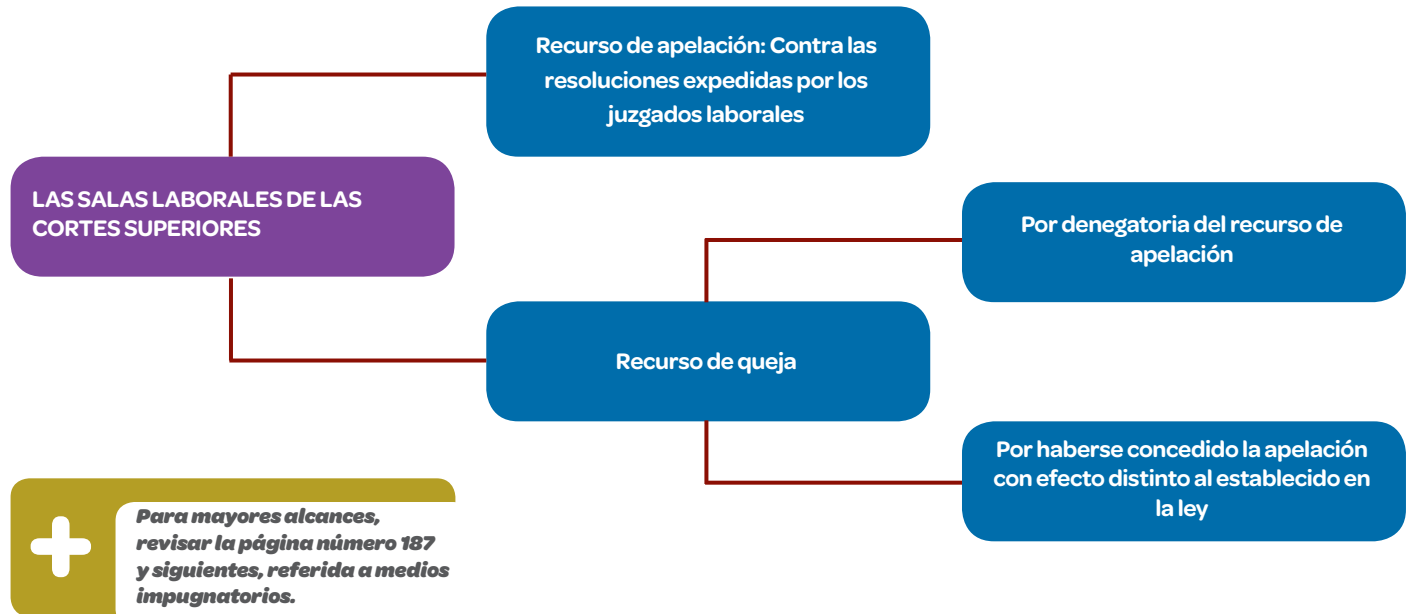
LAS SALAS LABORALES DE LAS CORTES SUPERIORES

Recurso de apelación: Contra las resoluciones expedidas por los juzgados laborales

Recurso de queja

Por denegatoria del recurso de apelación

Por haberse concedido la apelación con efecto distinto al establecido en la ley

Para mayores alcances, revisar la página número 187 y siguientes, referida a medios impugnatorios.